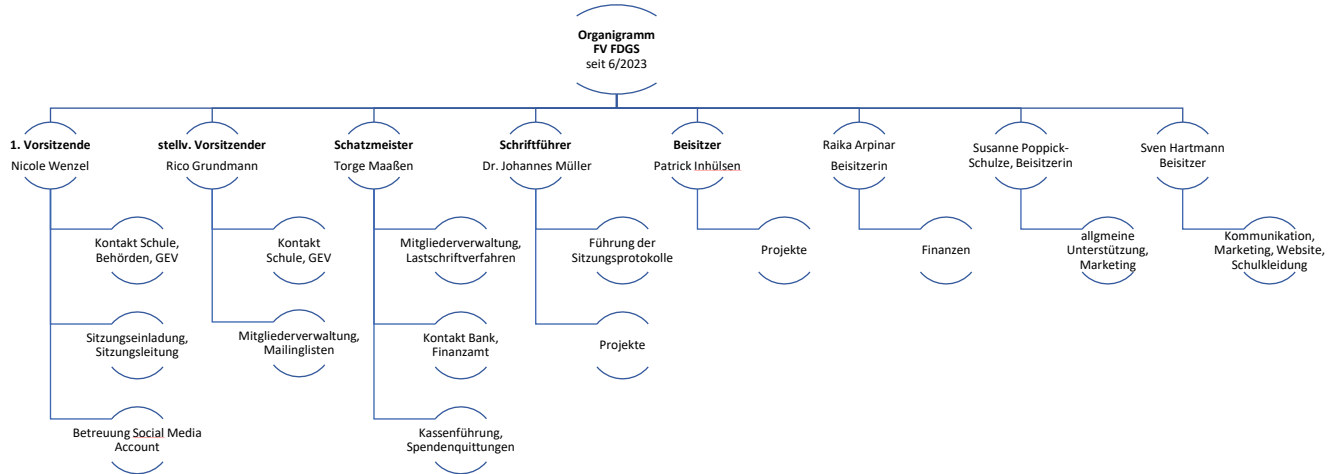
**Organigramm FV FDGS**
seit 6/2023

**1. Vorsitzende**
Nicole Wenzel

Kontakt Schule, Behörden, GEV

Sitzungseinladung, Sitzungsleitung

Betreuung Social Media Account

**stellv. Vorsitzender**
Rico Grundmann

Kontakt Schule, GEV

Mitgliederverwaltung, Mailinglisten

**Schatzmeister**
Torge Maaßen

Mitgliederverwaltung, Lastschriftverfahren

Kontakt Bank, Finanzamt

Kassenführung, Spendenquittungen

**Schriftführer**
Dr. Johannes Müller

Führung der Sitzungsprotokolle

Projekte

**Beisitzer**
Patrick Inhülsen

Projekte

Raika Arpinar
Beisitzerin

Finanzen

Susanne Poppick-Schulze, Beisitzerin

allgemeine Unterstützung, Marketing

Sven Hartmann
Beisitzer

Kommunikation, Marketing, Website, Schulkleidung